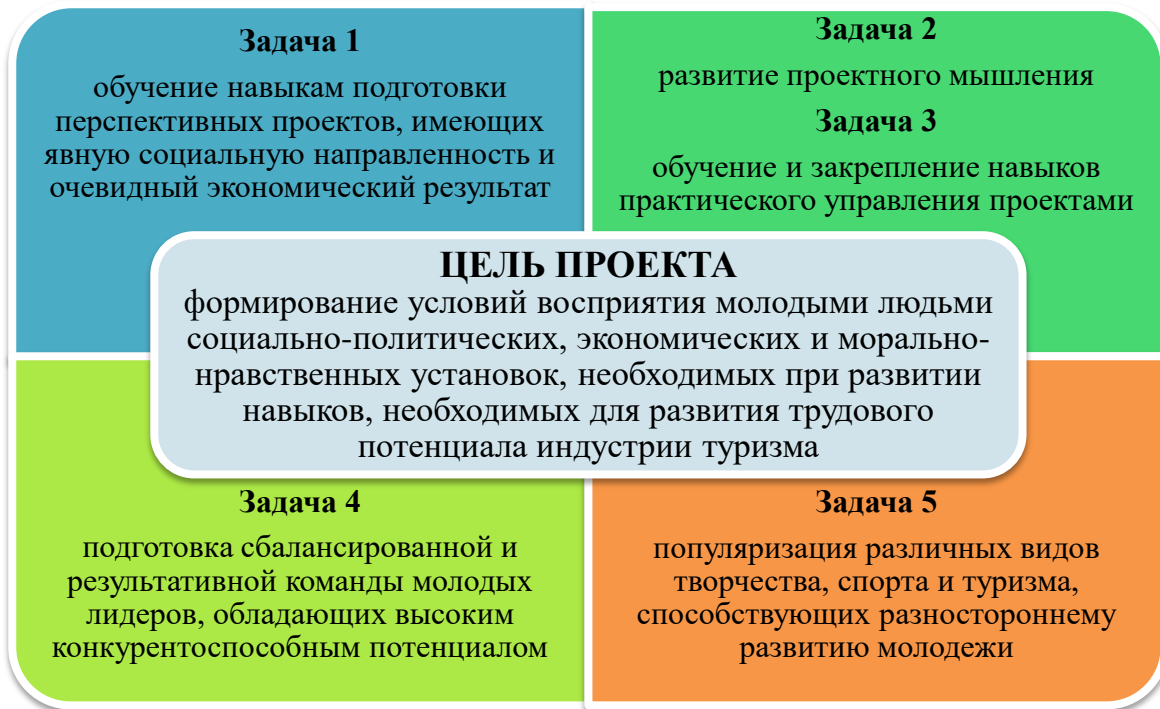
Задача 1

обучение навыкам подготовки перспективных проектов, имеющих явную социальную направленность и очевидный экономический результат

Задача 2

развитие проектного мышления

Задача 3

обучение и закрепление навыков практического управления проектами

ЦЕЛЬ ПРОЕКТА

формирование условий восприятия молодыми людьми социально-политических, экономических и морально-нравственных установок, необходимых при развитии навыков, необходимых для развития трудового потенциала индустрии туризма

Задача 4

подготовка сбалансированной и результативной команды молодых лидеров, обладающих высоким конкурентоспособным потенциалом

Задача 5

популяризация различных видов творчества, спорта и туризма, способствующих разностороннему развитию молодежи